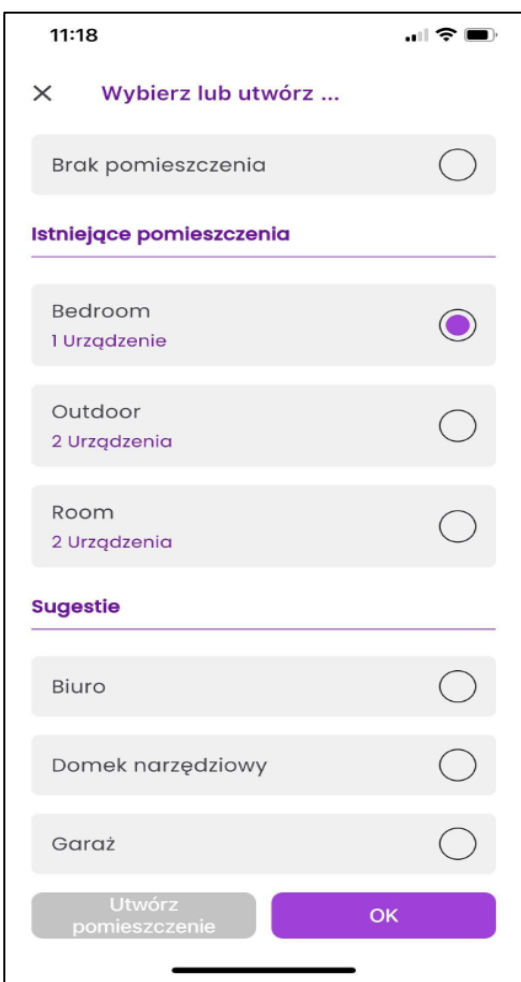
11:18

×   Wybierz lub utwórz ...

Brak pomieszczenia

Istniejące pomieszczenia

Bedroom
1 Urządzenie

Outdoor
2 Urządzenia

Room
2 Urządzenia

Sugestie

Biuro

Domek narzędziowy

Garaż

Utwórz pomieszczenie

OK